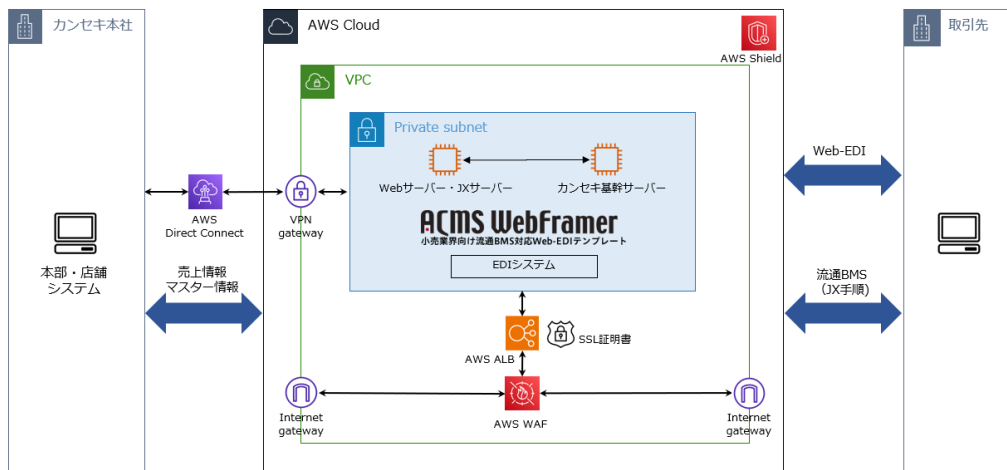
カンセキ本社

AWS Cloud

AWS Shield

取引先

VPC

Private subnet

Webサーバー・JXサーバー

カンセキ基幹サーバー

ACMS WebFramer

小売業界向け流通BMS対応Web-EDIテンプレート

EDIシステム

Web-EDI

AWS Direct Connect

VPN gateway

本部・店舗システム

売上情報 マスター情報

流通BMS (JX手順)

SSL証明書

AWS ALB

Internet gateway

AWS WAF

Internet gateway